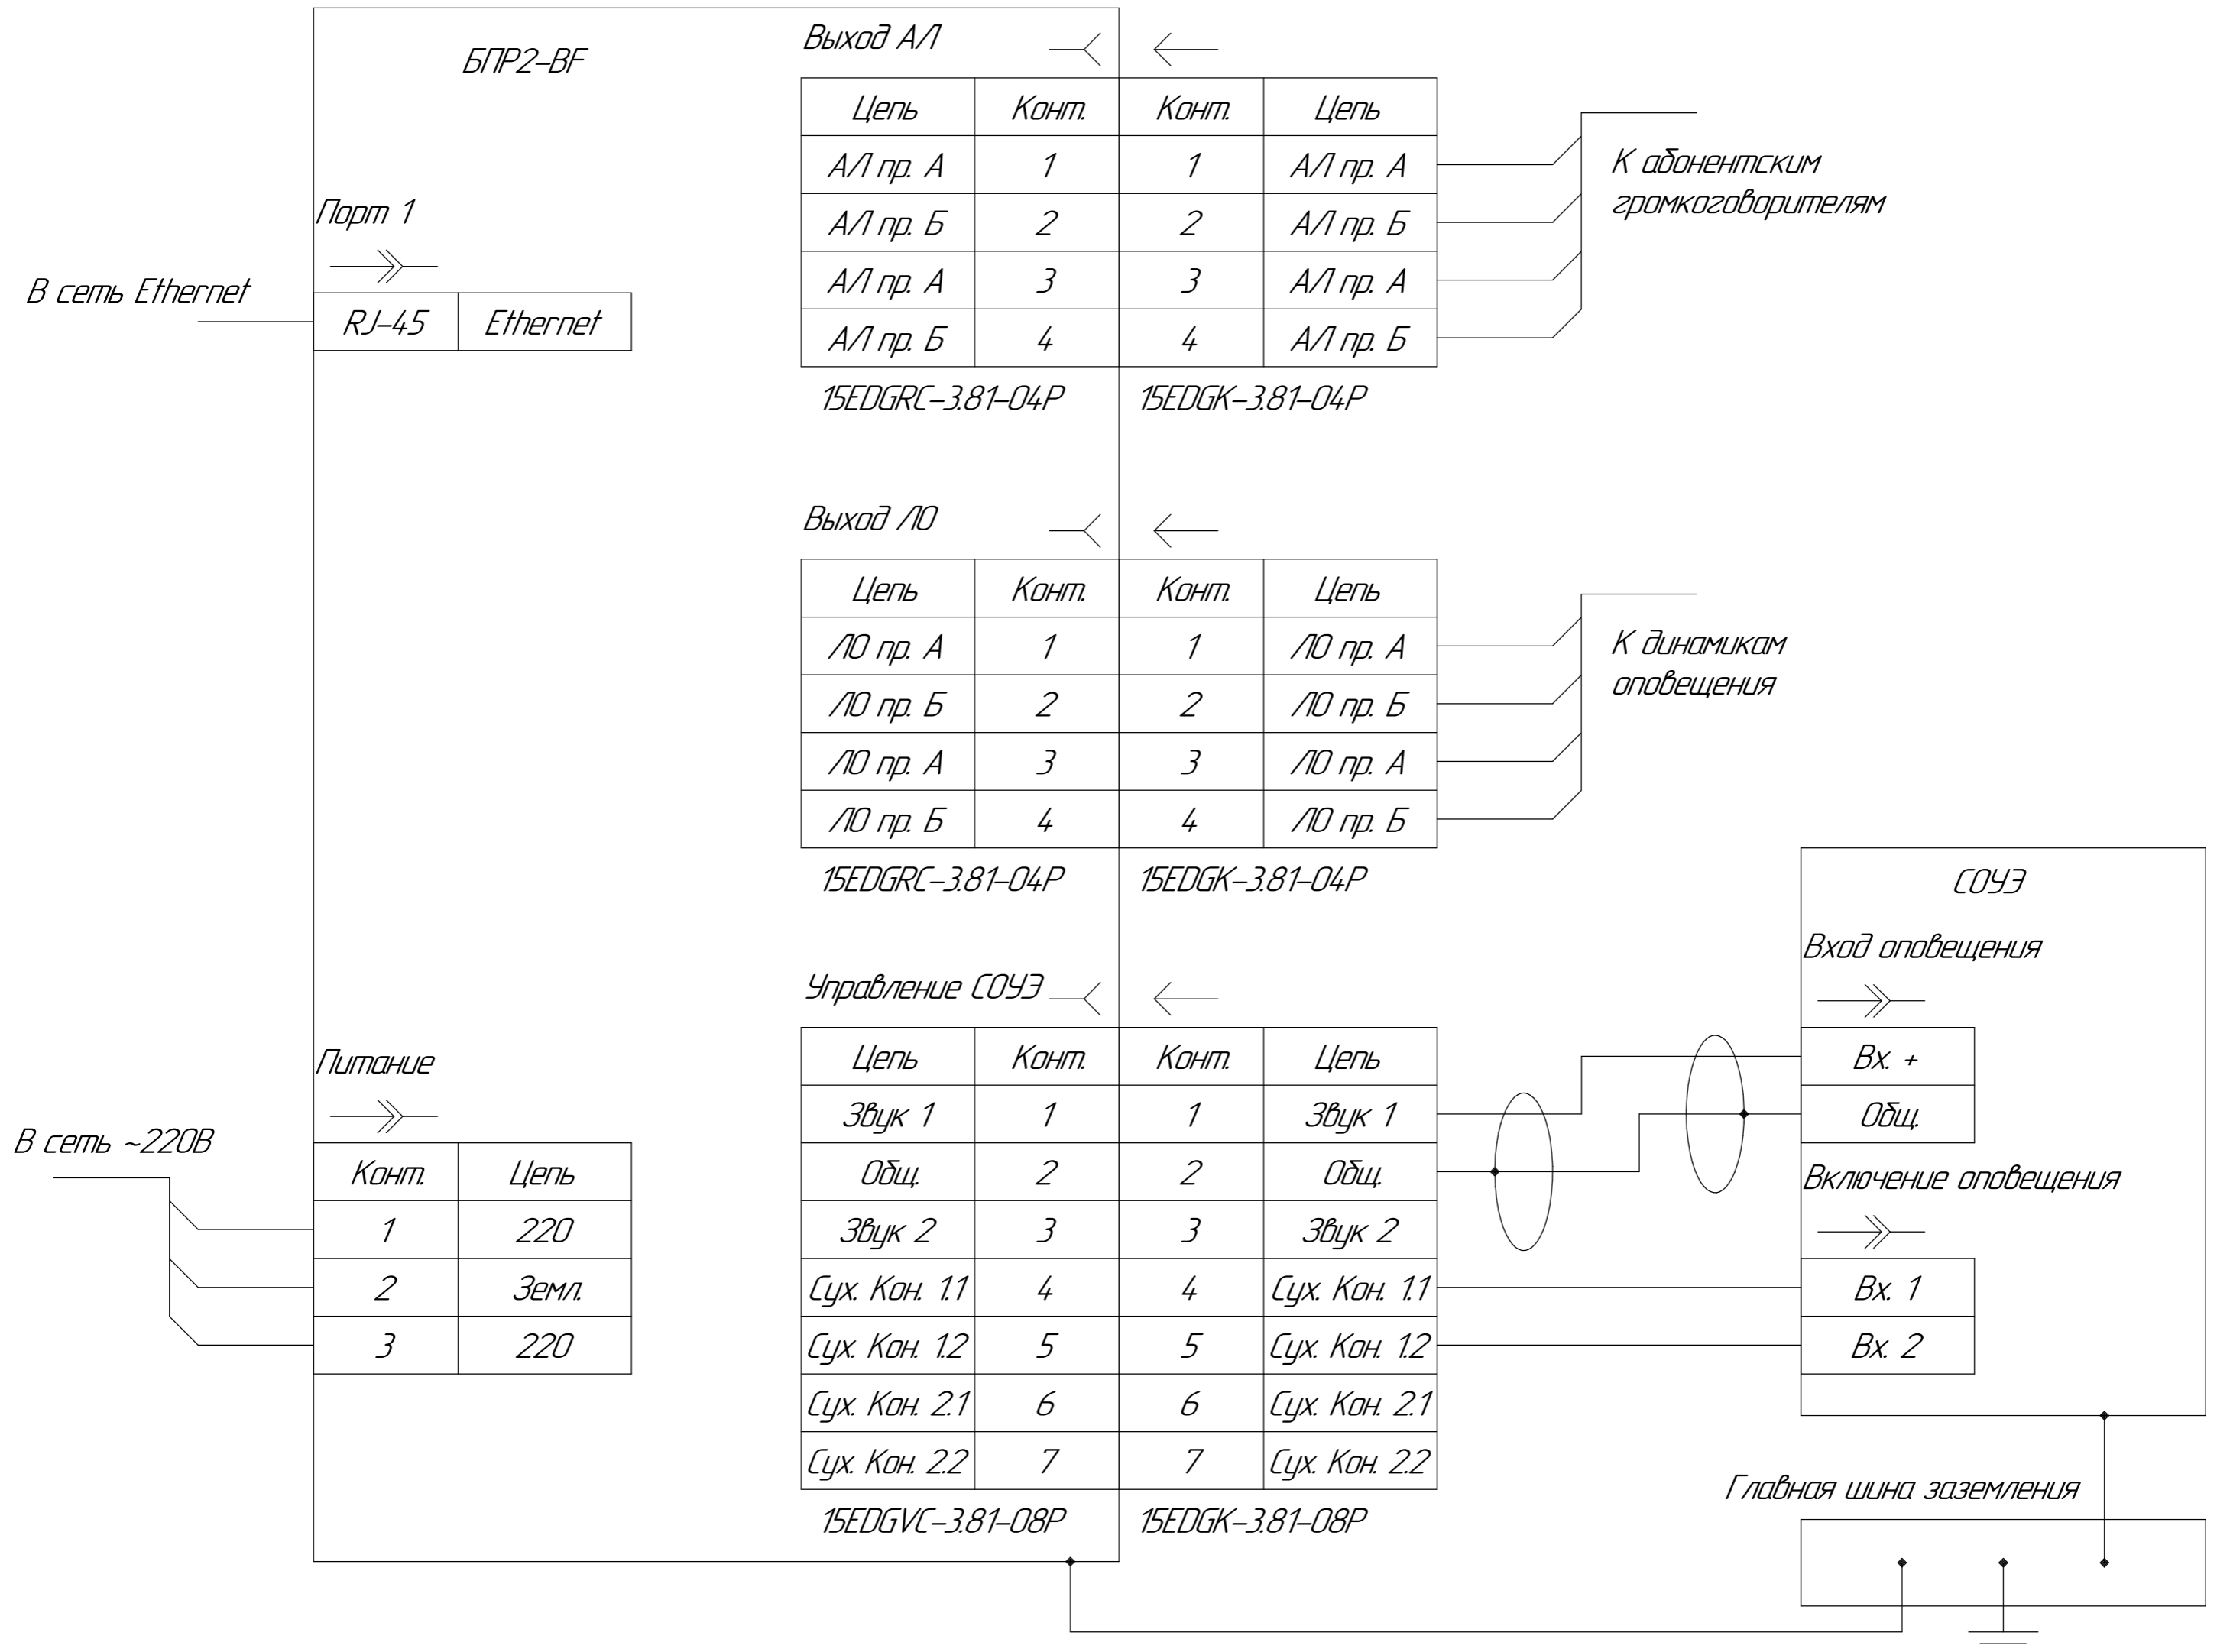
БПР2-BF

Выход А/Л

| Цепь | Конт. | Конт. | Цепь |
|---|---|---|---|
| А/Л пр. А | 1 | 1 | А/Л пр. А |
| А/Л пр. Б | 2 | 2 | А/Л пр. Б |
| А/Л пр. А | 3 | 3 | А/Л пр. А |
| А/Л пр. Б | 4 | 4 | А/Л пр. Б |

15EDGRC-3.81-04P 15EDGK-3.81-04P

К абонентским громкоговорителям

Порт 1

В сеть Ethernet

| RJ-45 | Ethernet |
|---|---|

Выход ЛО

| Цепь | Конт. | Конт. | Цепь |
|---|---|---|---|
| ЛО пр. А | 1 | 1 | ЛО пр. А |
| ЛО пр. Б | 2 | 2 | ЛО пр. Б |
| ЛО пр. А | 3 | 3 | ЛО пр. А |
| ЛО пр. Б | 4 | 4 | ЛО пр. Б |

15EDGRC-3.81-04P 15EDGK-3.81-04P

К динамикам оповещения

СОУЭ

Вход оповещения

| Вх. + |
|---|
| Общ. |

Включение оповещения

| Вх. 1 |
|---|
| Вх. 2 |

Управление СОУЭ

| Цепь | Конт. | Конт. | Цепь |
|---|---|---|---|
| Звук 1 | 1 | 1 | Звук 1 |
| Общ. | 2 | 2 | Общ. |
| Звук 2 | 3 | 3 | Звук 2 |
| Сух. Кон. 1.1 | 4 | 4 | Сух. Кон. 1.1 |
| Сух. Кон. 1.2 | 5 | 5 | Сух. Кон. 1.2 |
| Сух. Кон. 2.1 | 6 | 6 | Сух. Кон. 2.1 |
| Сух. Кон. 2.2 | 7 | 7 | Сух. Кон. 2.2 |

15EDGVC-3.81-08P 15EDGK-3.81-08P

Питание

В сеть ~220В

| Конт. | Цепь |
|---|---|
| 1 | 220 |
| 2 | Земл. |
| 3 | 220 |

Главная шина заземления